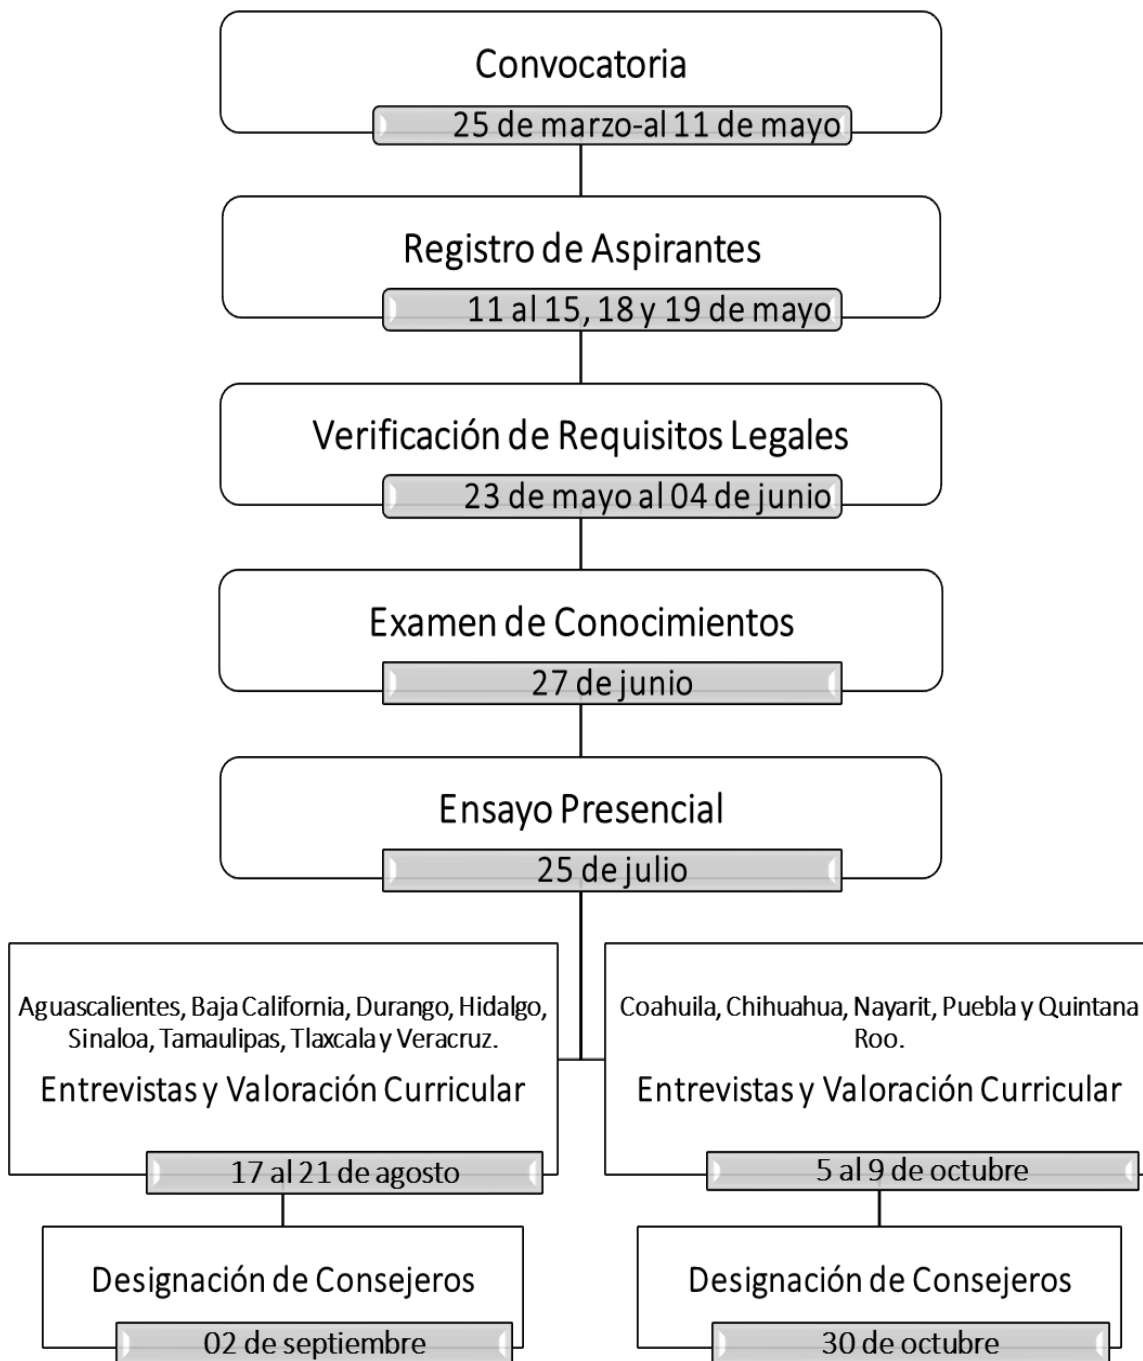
Convocatoria
25 de marzo-al 11 de mayo

Registro de Aspirantes
11 al 15, 18 y 19 de mayo

Verificación de Requisitos Legales
23 de mayo al 04 de junio

Examen de Conocimientos
27 de junio

Ensayo Presencial
25 de julio

Aguascalientes, Baja California, Durango, Hidalgo, Sinaloa, Tamaulipas, Tlaxcala y Veracruz.
Entrevistas y Valoración Curricular
17 al 21 de agosto

Designación de Consejeros
02 de septiembre

Coahuila, Chihuahua, Nayarit, Puebla y Quintana Roo.
Entrevistas y Valoración Curricular
5 al 9 de octubre

Designación de Consejeros
30 de octubre